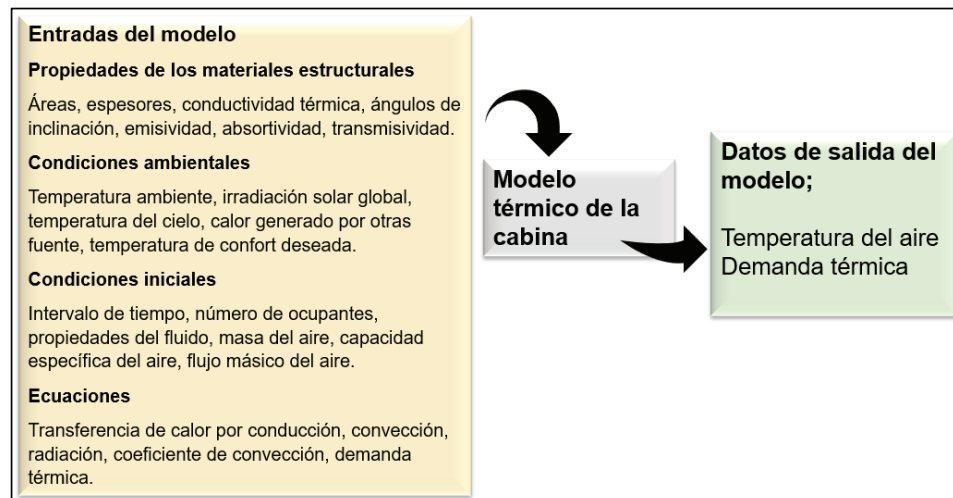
Entradas del modelo

Propiedades de los materiales estructurales

Áreas, espesores, conductividad térmica, ángulos de inclinación, emisividad, absortividad, transmisividad.

Condiciones ambientales

Temperatura ambiente, irradiación solar global, temperatura del cielo, calor generado por otras fuente, temperatura de confort deseada.

Condiciones iniciales

Intervalo de tiempo, número de ocupantes, propiedades del fluido, masa del aire, capacidad específica del aire, flujo másico del aire.

Ecuaciones

Transferencia de calor por conducción, convección, radiación, coeficiente de convección, demanda térmica.

Modelo térmico de la cabina

Datos de salida del modelo;

Temperatura del aire
Demanda térmica